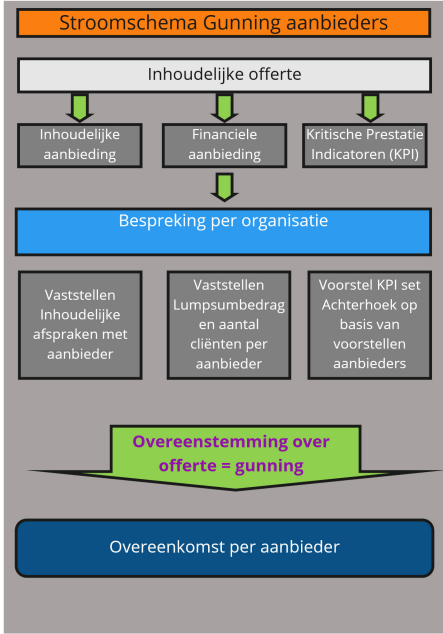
Stroomschema Gunning aanbieders

Inhoudelijke offerte

Inhoudelijke aanbieding

Financiele aanbieding

Kritische Prestatie Indicatoren (KPI)

Bespreking per organisatie

Vaststellen Inhoudelijke afspraken met aanbieder

Vaststellen Lumpsumbedrag en aantal cliënten per aanbieder

Voorstel KPI set Achterhoek op basis van voorstellen aanbieders

Overeenstemming over offerte = gunning

Overeenkomst per aanbieder